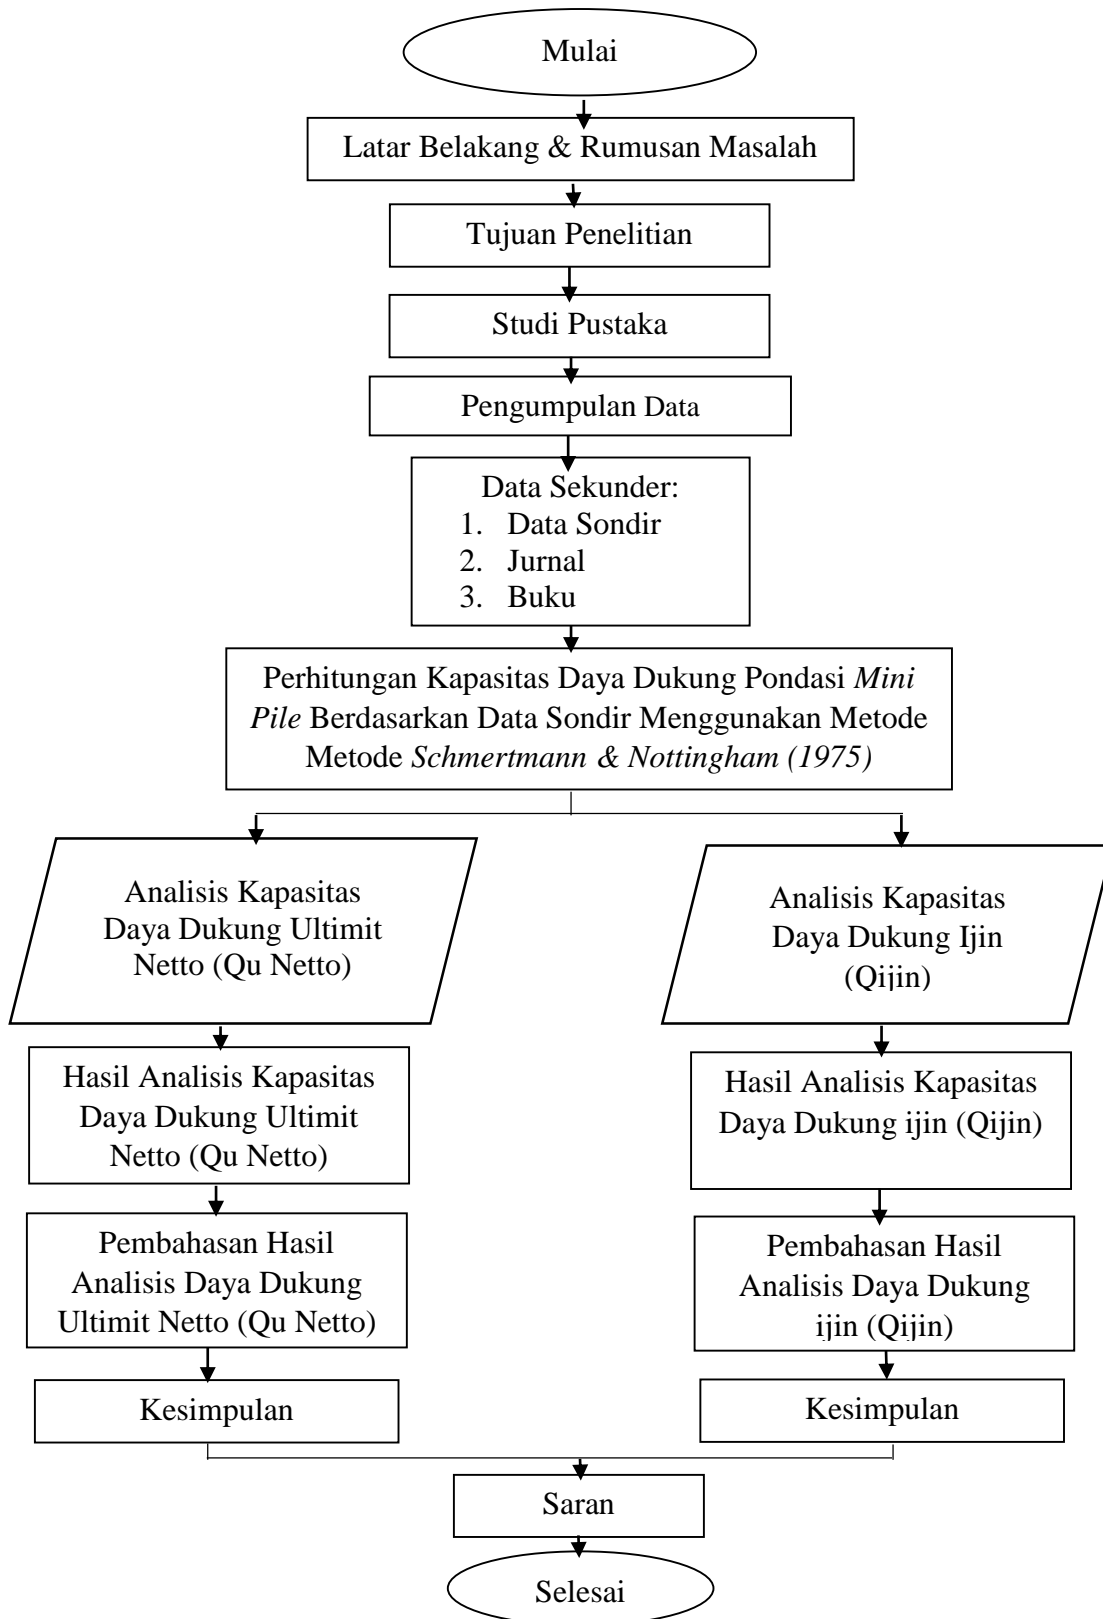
Mulai

Latar Belakang & Rumusan Masalah

Tujuan Penelitian

Studi Pustaka

Pengumpulan Data

Data Sekunder:
1. Data Sondir
2. Jurnal
3. Buku

Perhitungan Kapasitas Daya Dukung Pondasi *Mini Pile* Berdasarkan Data Sondir Menggunakan Metode Metode *Schmertmann & Nottingham (1975)*

Analisis Kapasitas Daya Dukung Ultimit Netto (Qu Netto)

Hasil Analisis Kapasitas Daya Dukung Ultimit Netto (Qu Netto)

Pembahasan Hasil Analisis Daya Dukung Ultimit Netto (Qu Netto)

Kesimpulan

Analisis Kapasitas Daya Dukung Ijin (Qijin)

Hasil Analisis Kapasitas Daya Dukung ijin (Qijin)

Pembahasan Hasil Analisis Daya Dukung ijin (Qijin)

Kesimpulan

Saran

Selesai